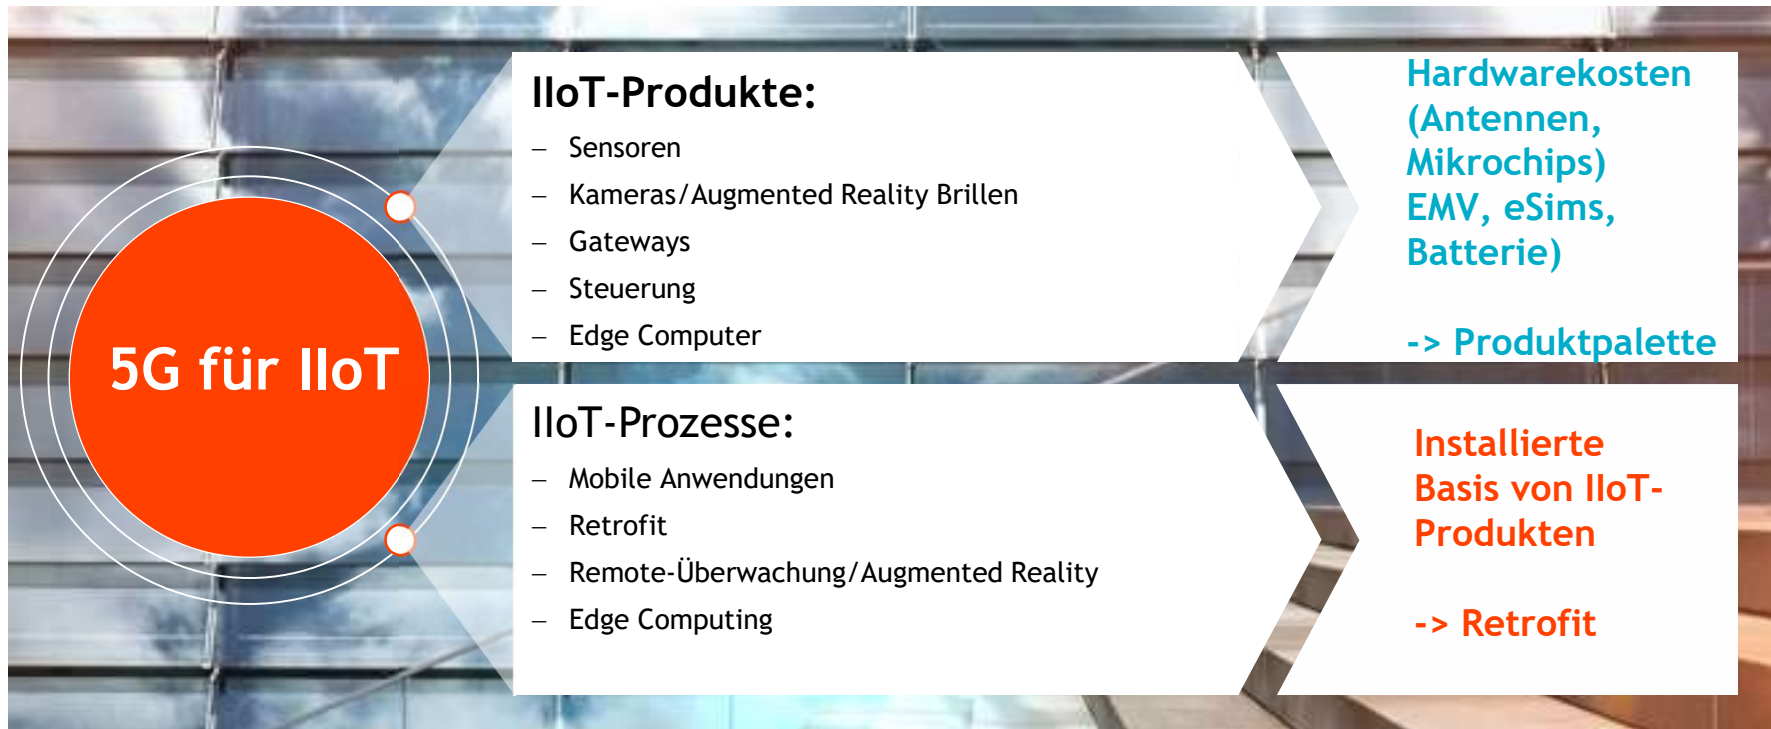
5G für IIoT

IIoT-Produkte:
– Sensoren
– Kameras/Augmented Reality Brillen
– Gateways
– Steuerung
– Edge Computer

Hardwarekosten (Antennen, Mikrochips) EMV, eSims, Batterie)

-> Produktpalette

IIoT-Prozesse:
– Mobile Anwendungen
– Retrofit
– Remote-Überwachung/Augmented Reality
– Edge Computing

Installierte Basis von IIoT-Produkten

-> Retrofit